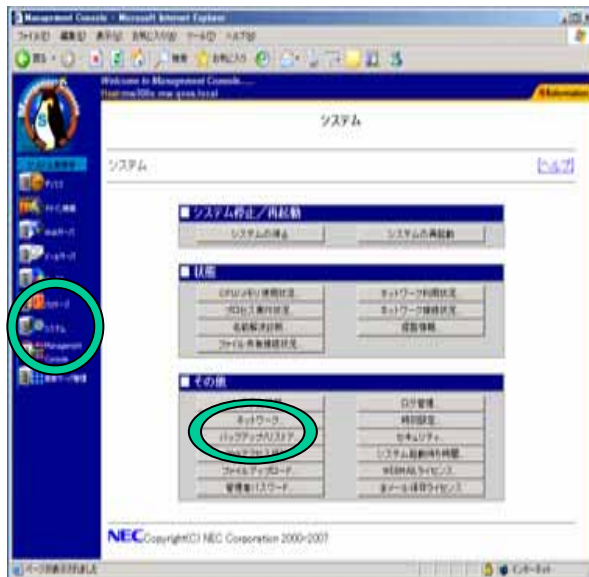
Management Console - Microsoft Internet Explorer

ファイル(F) 編集(E) 表示(V) お気に入り(A) ツール(T) ヘルプ(H)

戻る 検索 お気に入り

Welcome to Management Console....

Information

システム

システム

ヘルプ

システム

■ システム停止／再起動

システムの停止

システムの再起動

■ 状態

CPU/メモリ使用状況

ネットワーク利用状況

プロセス実行状況

ネットワーク接続状況

名前解決診断

ファイル共有接続状況

稼動情報

■ その他

ネットワーク

バックアップ/リストア

ファイルアップロード

管理者パスワード

ログ管理

時刻設定

セキュリティ

システム起動待ち時間

WEBMAILライセンス

Eメール保存ライセンス

NEC Copyright(C) NEC Corporation 2000-2007

ページが表示されました

インターネット